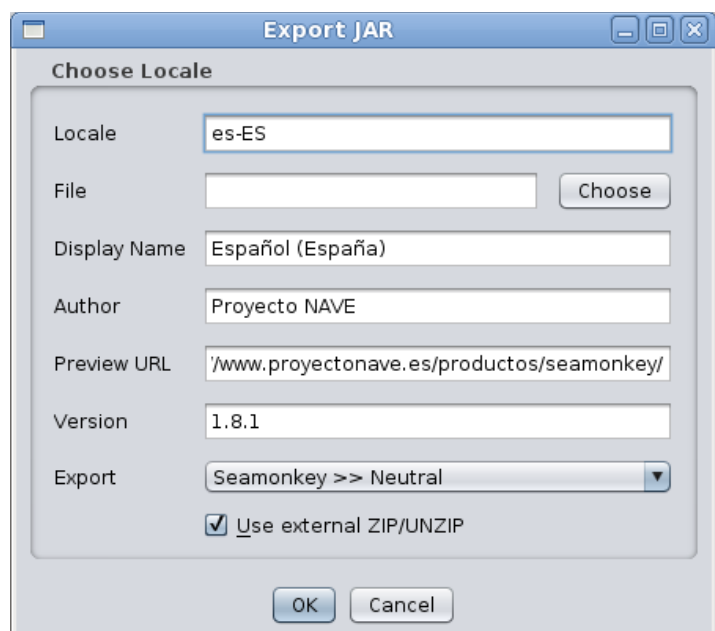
Export JAR

Choose Locale

Locale es-ES

File Choose

Display Name Español (España)

Author Proyecto NAVE

Preview URL '/www.proyectonave.es/productos/seamonkey/

Version 1.8.1

Export Seamonkey >> Neutral

Use external ZIP/UNZIP

OK Cancel